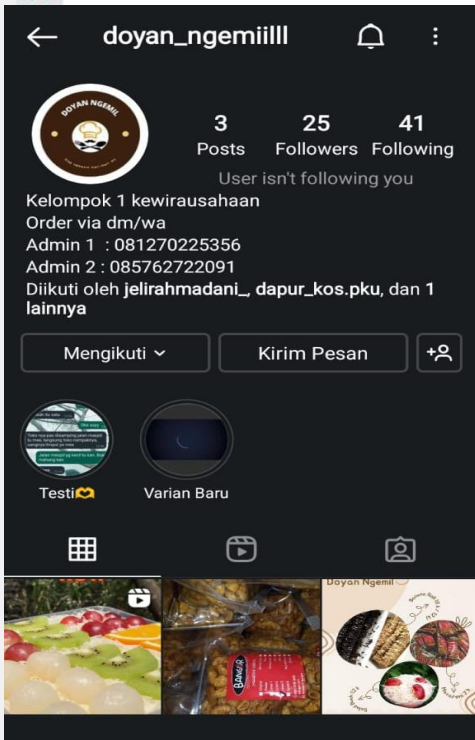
doyan_ngemiilll

DOYAN NGEMIL

3 Posts
25 Followers
41 Following

User isn't following you

Kelompok 1 kewirausahaan
Order via dm/wa
Admin 1 : 081270225356
Admin 2 : 085762722091
Diikuti oleh jelirahmadani_, dapur_kos.pku, dan 1 lainnya

Mengikuti
Kirim Pesan

Testi
Varian Baru

Doyan Ngemil